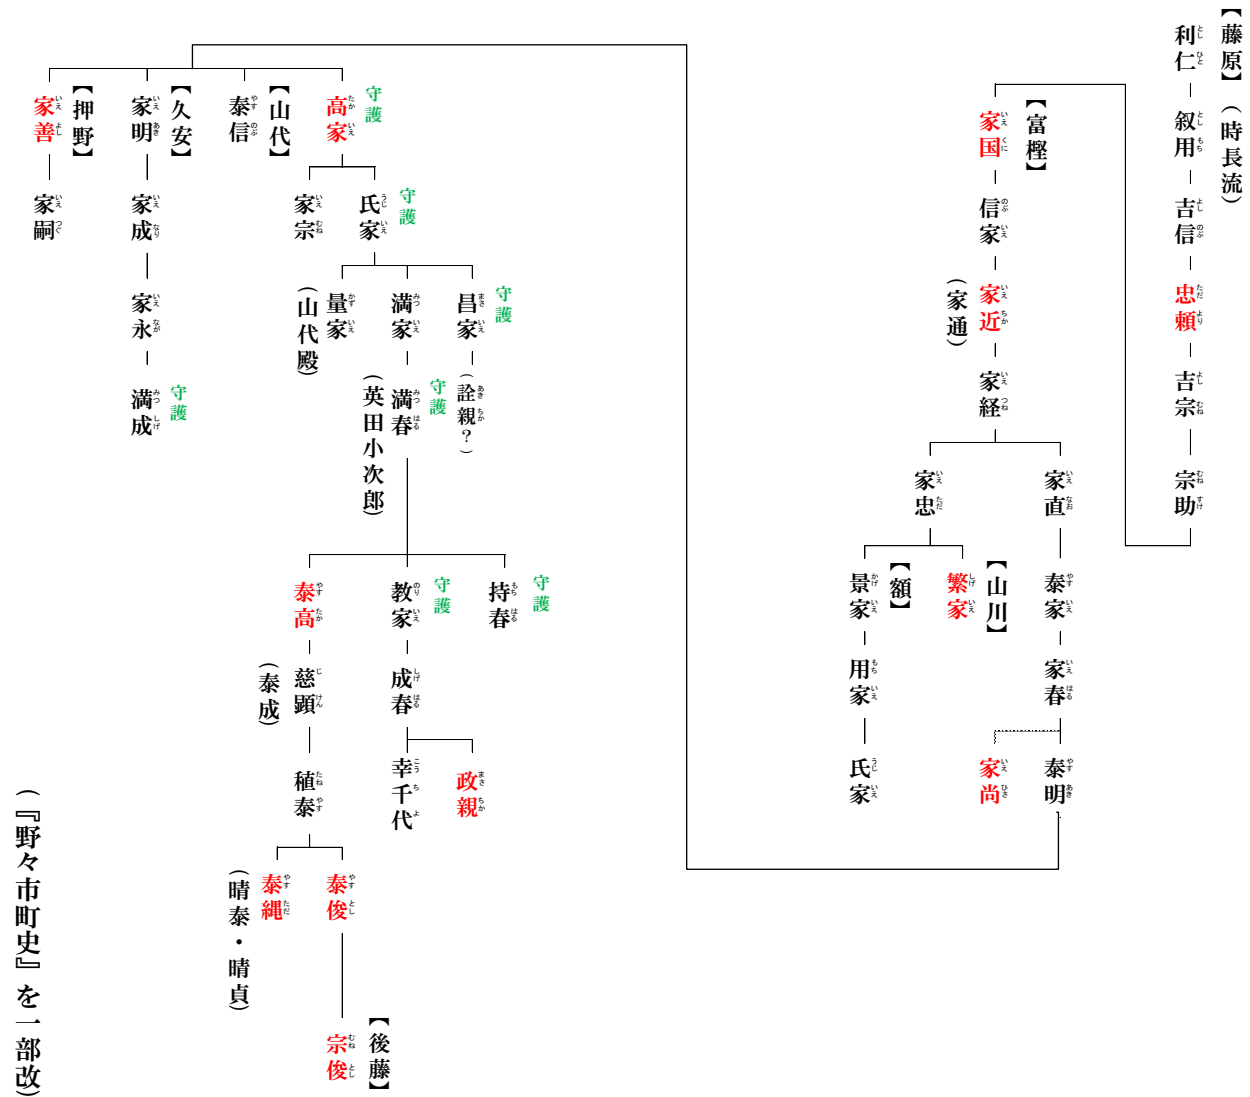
【藤原】（時長流）

利仁（とし ひと）－叙用（とし もち）－吉信（よし のぶ）－忠頼（ただ より）－吉宗（よし むね）－宗助（むね すけ）

【富樫】

家国（いえ くに）－信家（のぶ いえ）－家近（いえ ちか）（家通）－家経（いえ つね）

家直（いえ なお）－泰家（やす いえ）－家春（いえ はる）－泰明（やす あき）

家尚（いえ ひさ）

家忠（いえ ただ）

【山川】繁家（しげ いえ）

【額】景家（かげ いえ）－用家（もち いえ）－氏家（うじ いえ）

守護 高家（たか いえ）

守護 氏家（うじ いえ）

家宗（いえ むね）

守護 昌家（まさ いえ）－（詮親（あき ちか）？）

満家（みつ いえ）－守護 満春（みつ はる）（英田小次郎）

量家（かず いえ）（山代殿）

守護 持春（もち はる）

守護 教家（のり いえ）－成春（しげ はる）

幸千代（こう ち よ）

政親（まさ ちか）

泰高（やす たか）－慈顕（じ けん）（泰成）－稙泰（たね やす）

泰俊（やす とし）

泰縄（やす ただ）（晴泰・晴貞）

【後藤】宗俊（むね とし）

【山代】泰信（やす のぶ）

【久安】家明（いえ あき）－家成（いえ なり）－家永（いえ なが）－守護 満成（みつ しげ）

【押野】家善（いえ よし）－家嗣（いえ つぐ）

（『野々市町史』を一部改）